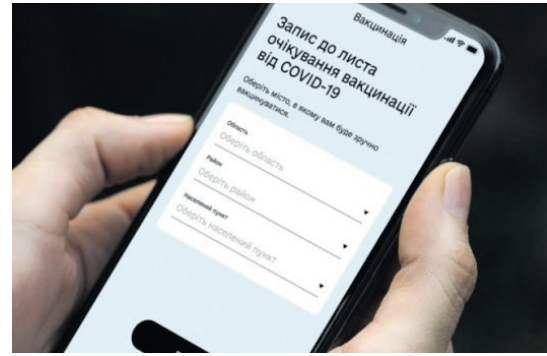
Вакцинація

Запис до листа очікування вакцинації від COVID-19

Оберіть місто, в якому вам буде зручно вакцинуватися.

Область
Оберіть область

Район
Оберіть район

Населений пункт
Оберіть населений пункт